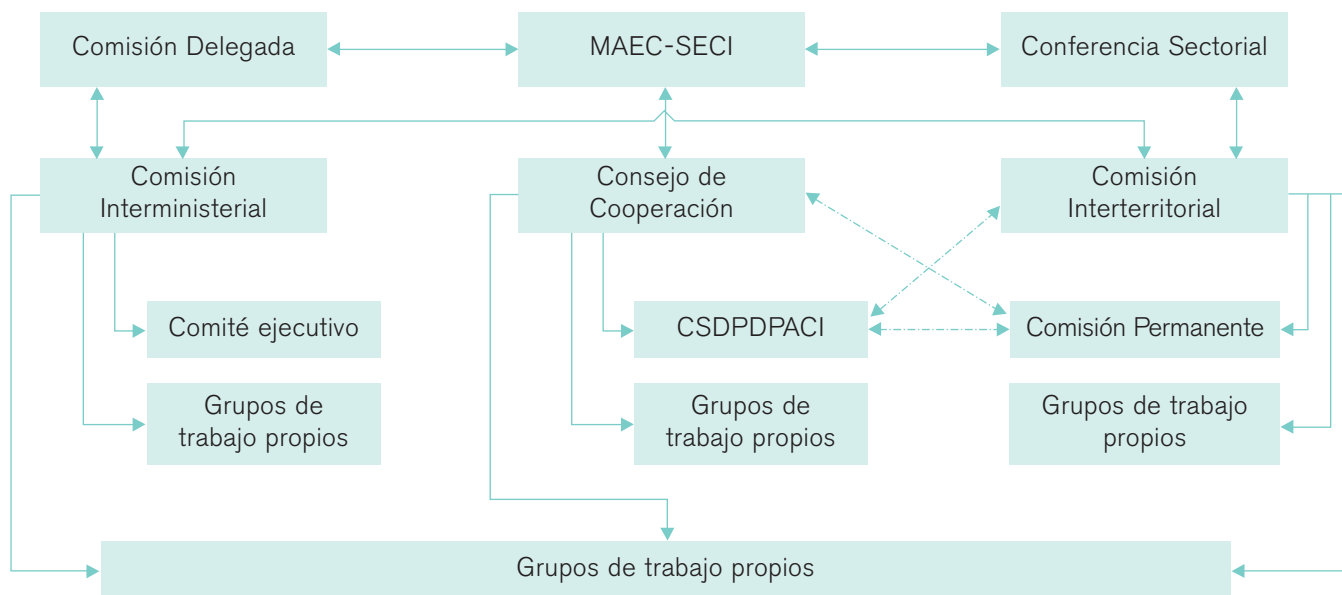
Comisión Delegada

MAEC-SECI

Conferencia Sectorial

Comisión Interministerial

Consejo de Cooperación

Comisión Interterritorial

Comité ejecutivo

CSDPDPACI

Comisión Permanente

Grupos de trabajo propios

Grupos de trabajo propios

Grupos de trabajo propios

Grupos de trabajo propios